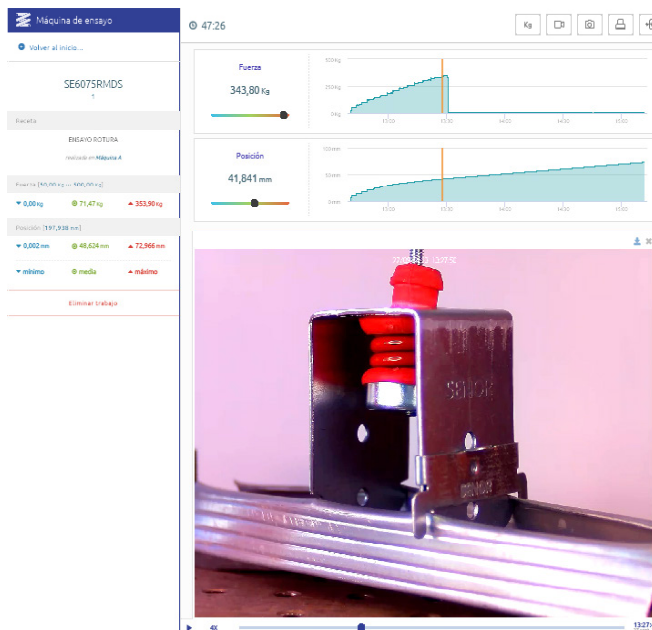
Máquina de ensayo

Volver al inicio...

SE6075RMDS
1

Receta

ENSAYO ROTURA
realizado en Máquina A

Fuerza [50,00 kg ... 500,00 kg]

0,00 kg
71,47 kg
353,90 kg

Posición [197,938 mm]

0,002 mm
48,624 mm
72,966 mm

mínimo
media
máximo

Eliminar trabajo

47:26

Kg

Fuerza
343,80 Kg

500 Kg
250 Kg
0 Kg
13:20
13:30
13:40
13:50
14:00

Posición
41,841 mm

100 mm
50 mm
0 mm
13:20
13:30
13:40
13:50
14:00

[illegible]

SENOR

4X

13:27